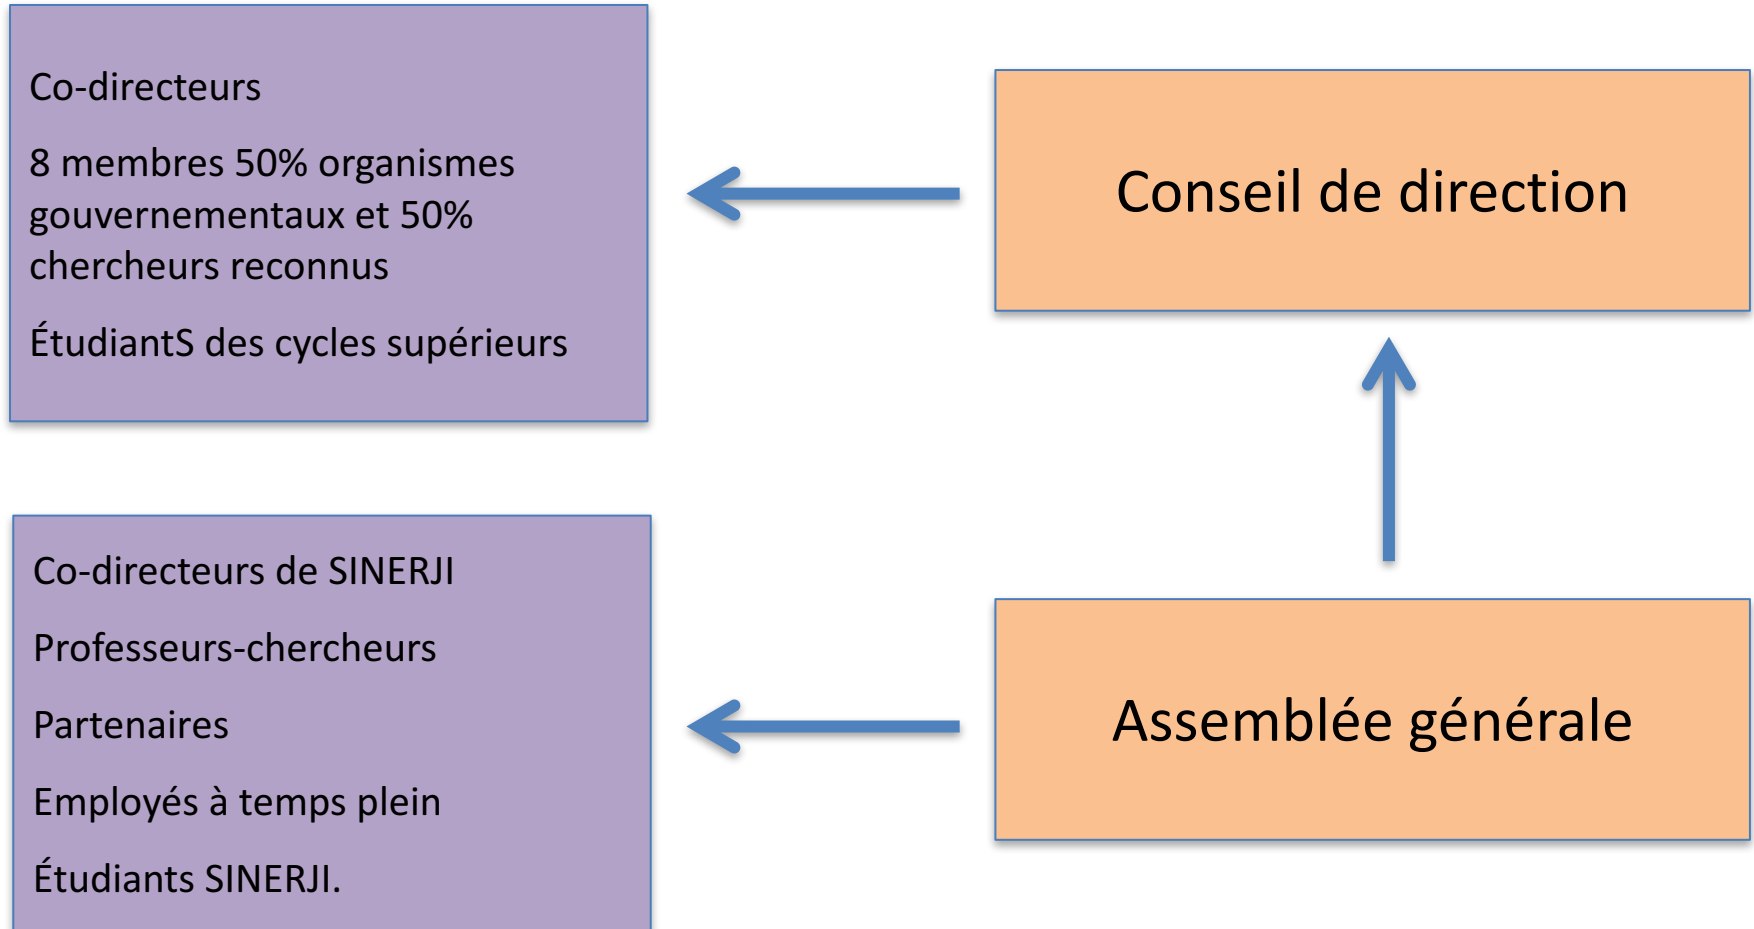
Co-directeurs

8 membres 50% organismes gouvernementaux et 50% chercheurs reconnus

ÉtudiantS des cycles supérieurs

Conseil de direction

Co-directeurs de SINERJI

Professeurs-chercheurs

Partenaires

Employés à temps plein

Étudiants SINERJI.

Assemblée générale